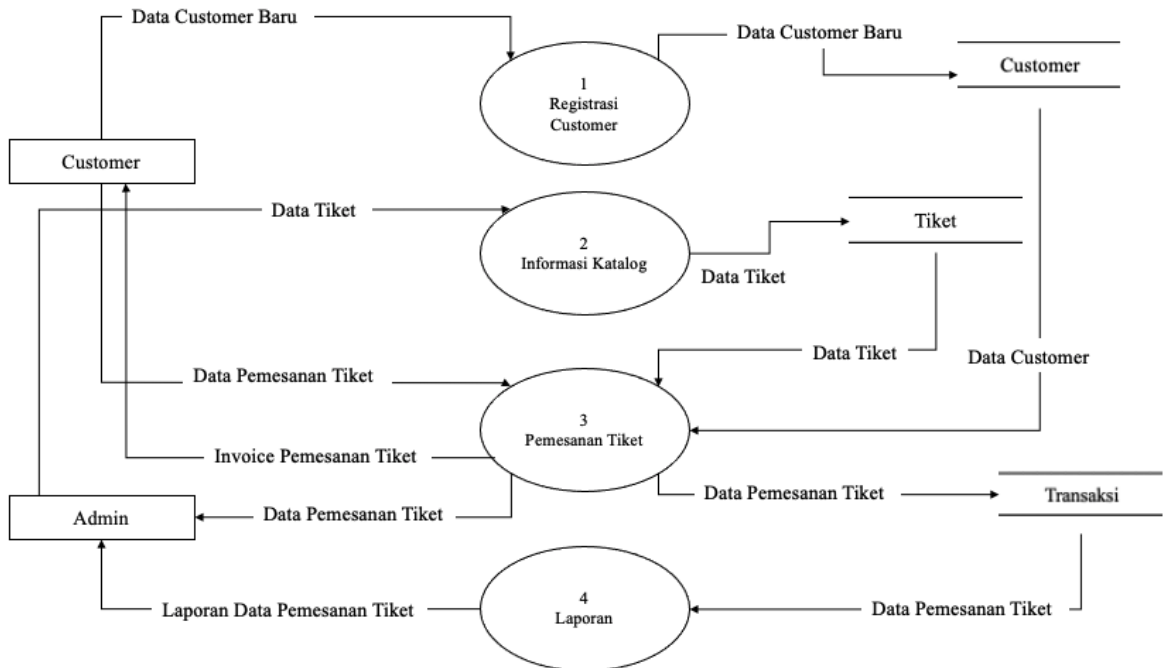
Data Customer Baru

1
Registrasi
Customer

Data Customer Baru

Customer

Customer

Data Tiket

2
Informasi Katalog

Tiket

Data Tiket

Data Tiket

Data Customer

Data Pemesanan Tiket

3
Pemesanan Tiket

Invoice Pemesanan Tiket

Data Pemesanan Tiket

Transaksi

Admin

Data Pemesanan Tiket

4
Laporan

Laporan Data Pemesanan Tiket

Data Pemesanan Tiket